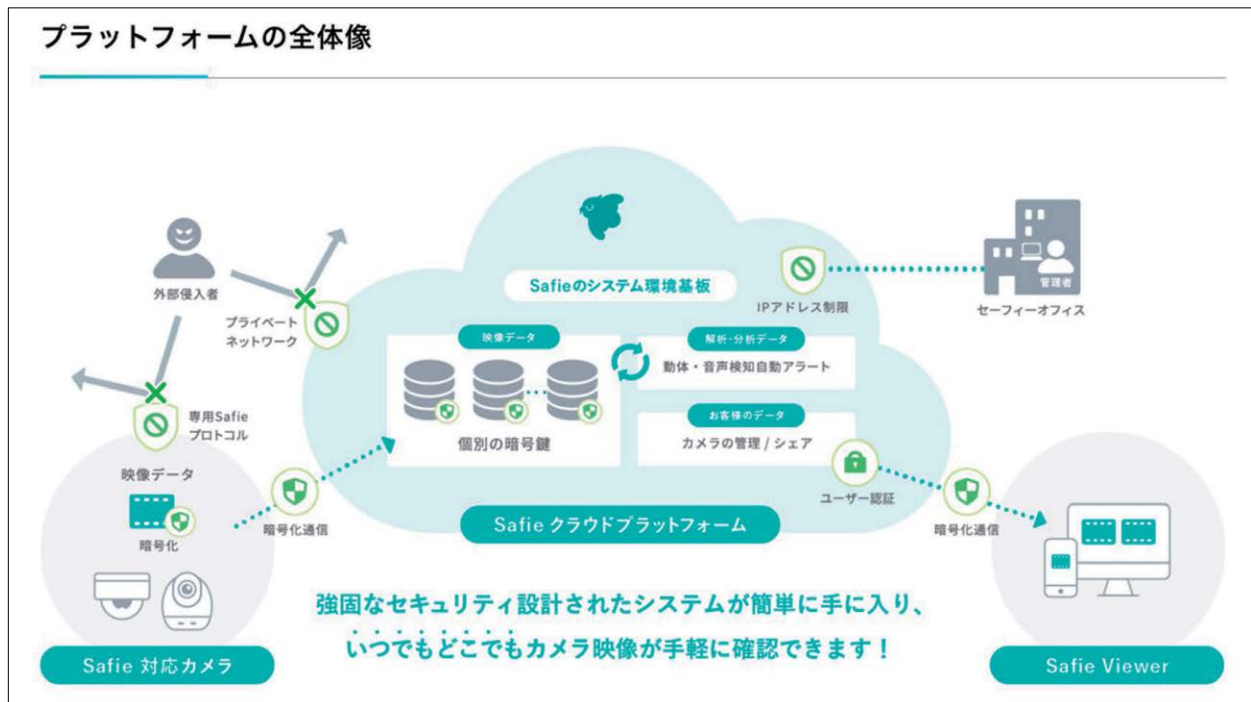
プラットフォームの全体像

外部侵入者

プライベートネットワーク

専用Safieプロトコル

映像データ

暗号化

暗号化通信

Safie 対応カメラ

Safieのシステム環境基板

映像データ

個別の暗号鍵

解析・分析データ

動体・音声検知自動アラート

お客様のデータ

カメラの管理 / シェア

Safie クラウドプラットフォーム

IPアドレス制限

管理者

セーフィーオフィス

ユーザー認証

暗号化通信

Safie Viewer

強固なセキュリティ設計されたシステムが簡単に手に入り、いつでもどこでもカメラ映像が手軽に確認できます！